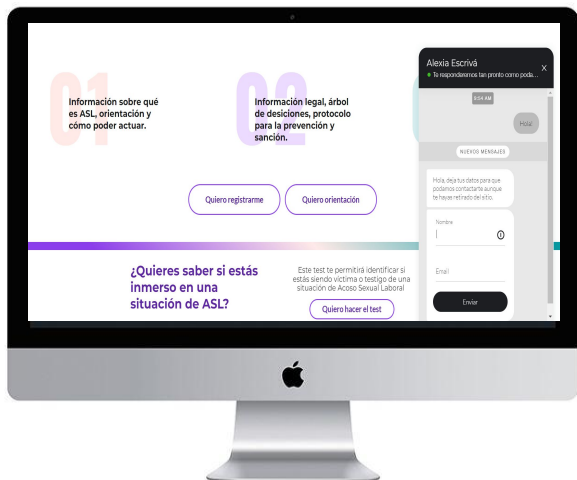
01
Información sobre qué es ASL, orientación y cómo poder actuar.

02
Información legal, árbol de desiciones, protocolo para la prevención y sanción.

Quiero registrarme

Quiero orientación

¿Quieres saber si estás inmerso en una situación de ASL?

Este test te permitirá identificar si estás siendo víctima o testigo de una situación de Acoso Sexual Laboral

Quiero hacer el test

Alexia Escrivá
Te responderemos tan pronto como poda...
×

8:04 AM

Hola

NUEVOS MENSAJES

Hola, deja tus datos para que podamos contactarte aunque te hayas retirado del sitio.

Nombre

Email

Enviar